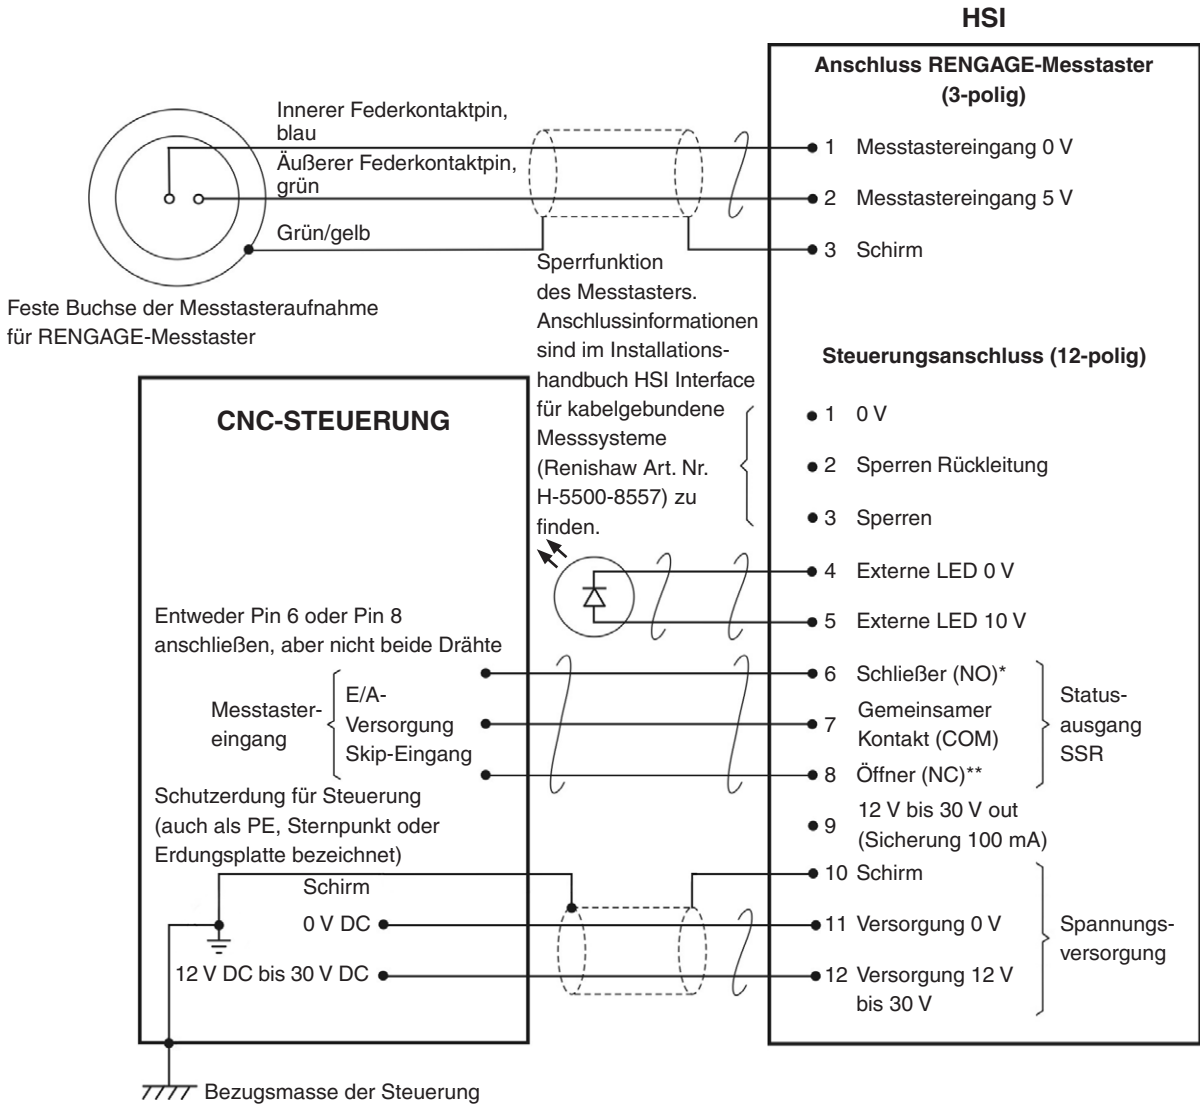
HSI

Anschluss RENGAGE-Messtaster (3-polig)

Innerer Federkontaktpin, blau

Äußerer Federkontaktpin, grün

Grün/gelb

1 Messtastereingang 0 V

2 Messtastereingang 5 V

3 Schirm

Feste Buchse der Messtasteraufnahme für RENGAGE-Messtaster

Sperrfunktion des Messtasters. Anschlussinformationen sind im Installationshandbuch HSI Interface für kabelgebundene Messsysteme (Renishaw Art. Nr. H-5500-8557) zu finden.

Steuerungsanschluss (12-polig)

CNC-STEUERUNG

1 0 V

2 Sperren Rückleitung

3 Sperren

4 Externe LED 0 V

5 Externe LED 10 V

Entweder Pin 6 oder Pin 8 anschließen, aber nicht beide Drähte

Messtaster-eingang

E/A-Versorgung Skip-Eingang

6 Schließer (NO)*

7 Gemeinsamer Kontakt (COM)

8 Öffner (NC)**

Status-ausgang SSR

Schutzerdung für Steuerung (auch als PE, Sternpunkt oder Erdungsplatte bezeichnet)

9 12 V bis 30 V out (Sicherung 100 mA)

Schirm

10 Schirm

0 V DC

11 Versorgung 0 V

12 V DC bis 30 V DC

12 Versorgung 12 V bis 30 V

Spannungs-versorgung

Bezugsmasse der Steuerung